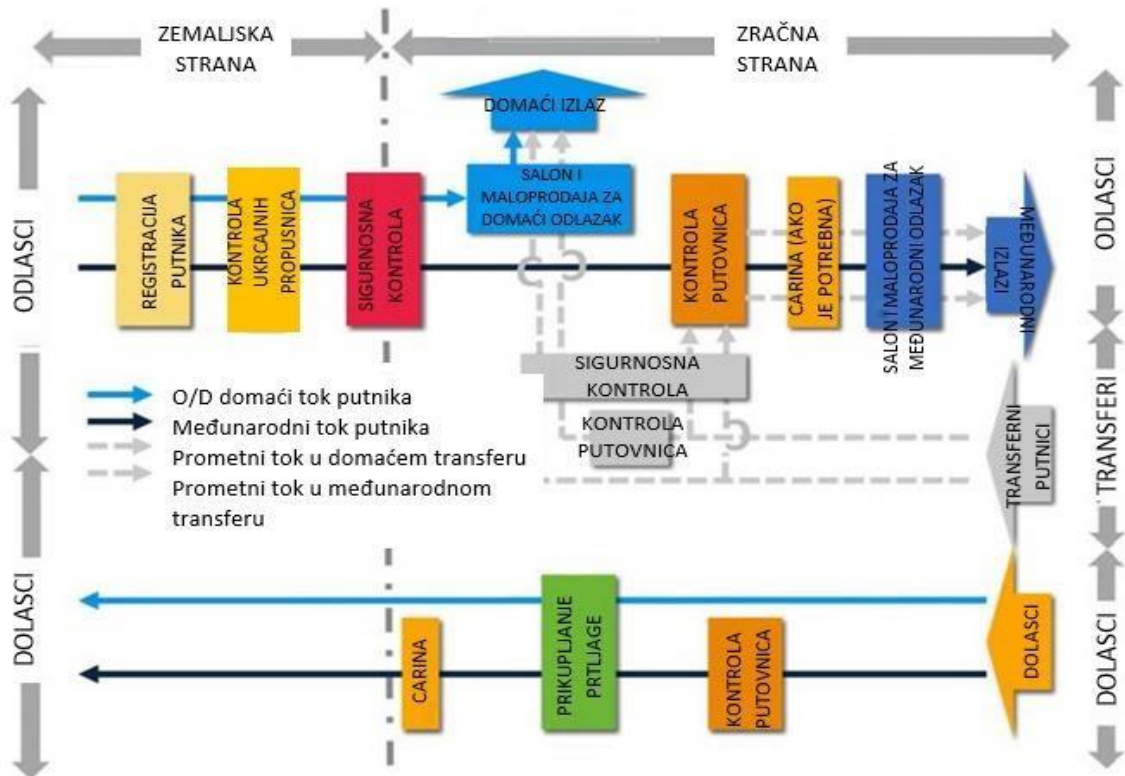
ZEMALJSKA STRANA

ZRAČNA STRANA

DOMAĆI IZLAZ

ODLASCI

REGISTRACIJA PUTNIKA

KONTROLA UKRCAJNIH PROPUSNICA

SIGURNOSNA KONTROLA

SALON I MALOPRODAJA ZA DOMAĆI ODLAZAK

KONTROLA PUTOVNICA

CARINA (AKO JE POTREBNA)

SALON I MALOPRODAJA ZA MEĐUNARODNI ODLAZAK

MEĐUNARODNI IZLAZI

ODLASCI

SIGURNOSNA KONTROLA

KONTROLA PUTOVNICA

O/D domaći tok putnika
Međunarodni tok putnika
Prometni tok u domaćem transferu
Prometni tok u međunarodnom transferu

TRANSFERNI PUTNICI

TRANSFERI

DOLASCI

CARINA

PRIKUPLJANJE PRTLJAGE

KONTROLA PUTOVNICA

DOLASCI

DOLASCI